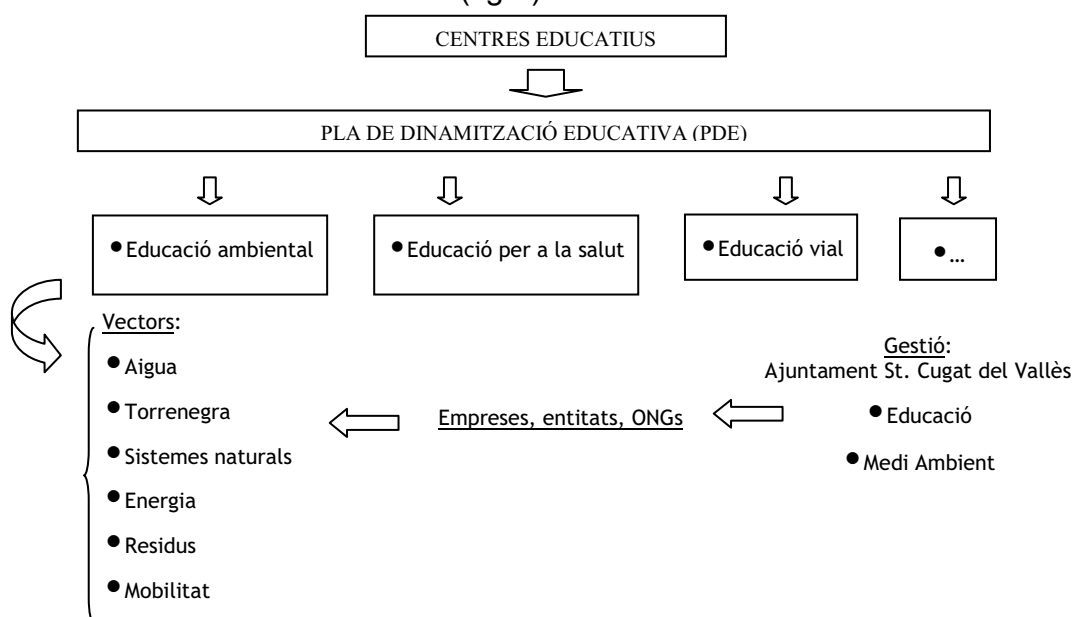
CENTRES EDUCATIUS

PLA DE DINAMITZACIÓ EDUCATIVA (PDE)

- Educació ambiental
- Educació per a la salut
- Educació vial
- …

Vectors:
- Aigua
- Torrenegra
- Sistemes naturals
- Energia
- Residus
- Mobilitat

Empreses, entitats, ONGs

Gestió:
Ajuntament St. Cugat del Vallès
- Educació
- Medi Ambient